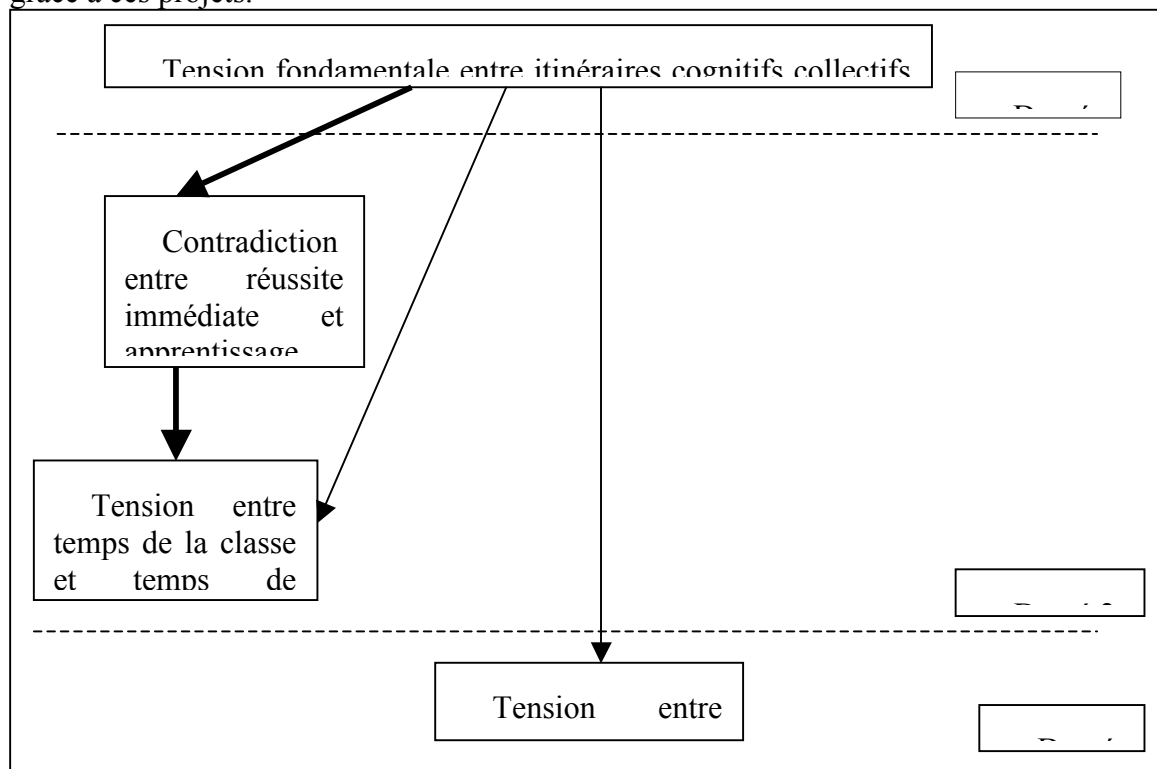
grâce à ces projets.

Tension fondamentale entre itinéraires cognitifs collectifs

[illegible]

Contradiction entre réussite immédiate et apprentissage

Tension entre temps de la classe et temps de

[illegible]

Tension entre

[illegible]